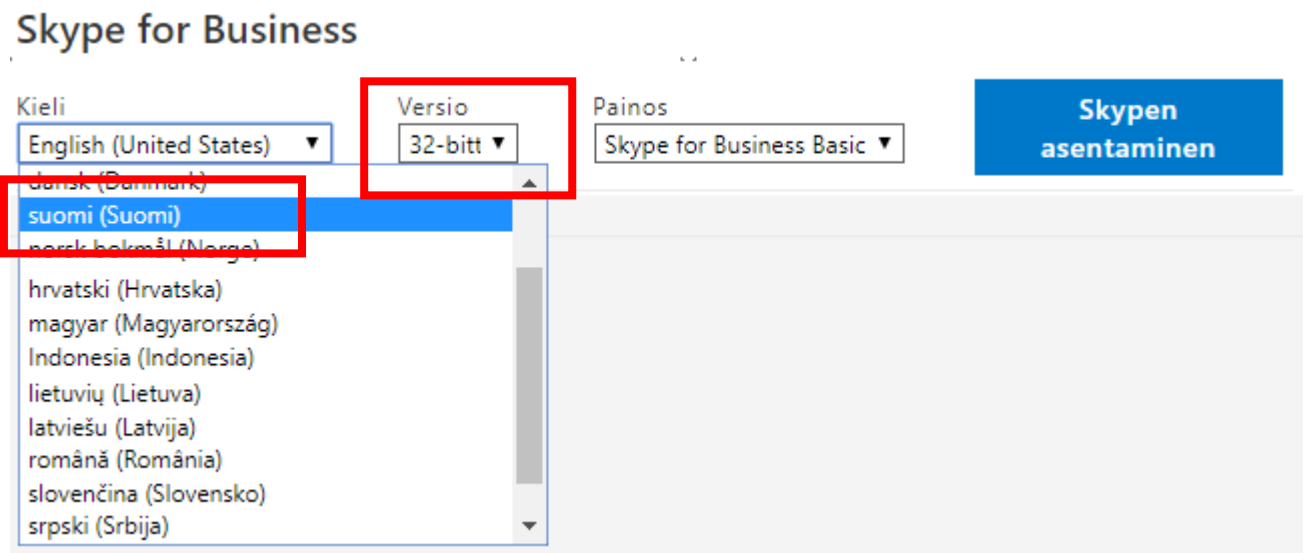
Skype for Business

Kieli
English (United States)

Versio
32-bitt

Painos
Skype for Business Basic

Skypen asentaminen

dansk (Danmark)
suomi (Suomi)
norsk bokmål (Norge)
hrvatski (Hrvatska)
magyar (Magyarország)
Indonesia (Indonesia)
lietuvių (Lietuva)
latviešu (Latvija)
română (România)
slovenčina (Slovensko)
srpski (Srbija)